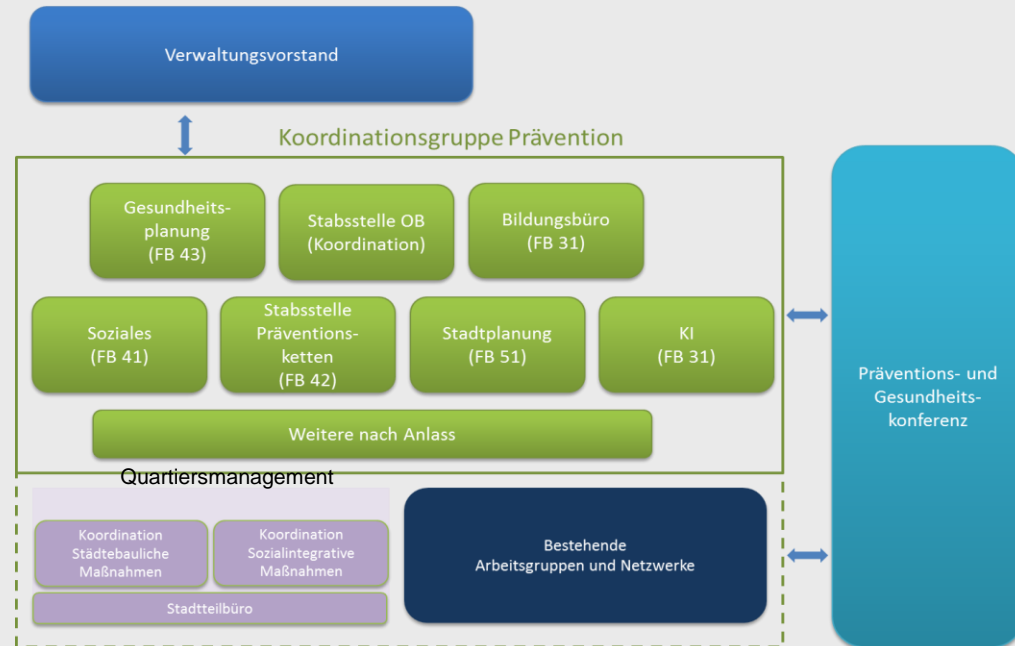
Verwaltungsvorstand

Koordinationsgruppe Prävention

Gesundheitsplanung (FB 43)

Stabsstelle OB (Koordination)

Bildungsbüro (FB 31)

Soziales (FB 41)

Stabsstelle Präventionsketten (FB 42)

Stadtplanung (FB 51)

KI (FB 31)

Weitere nach Anlass

Präventions- und Gesundheitskonferenz

Quartiersmanagement

Koordination Städtebauliche Maßnahmen

Koordination Sozialintegrative Maßnahmen

Stadtteilbüro

Bestehende Arbeitsgruppen und Netzwerke